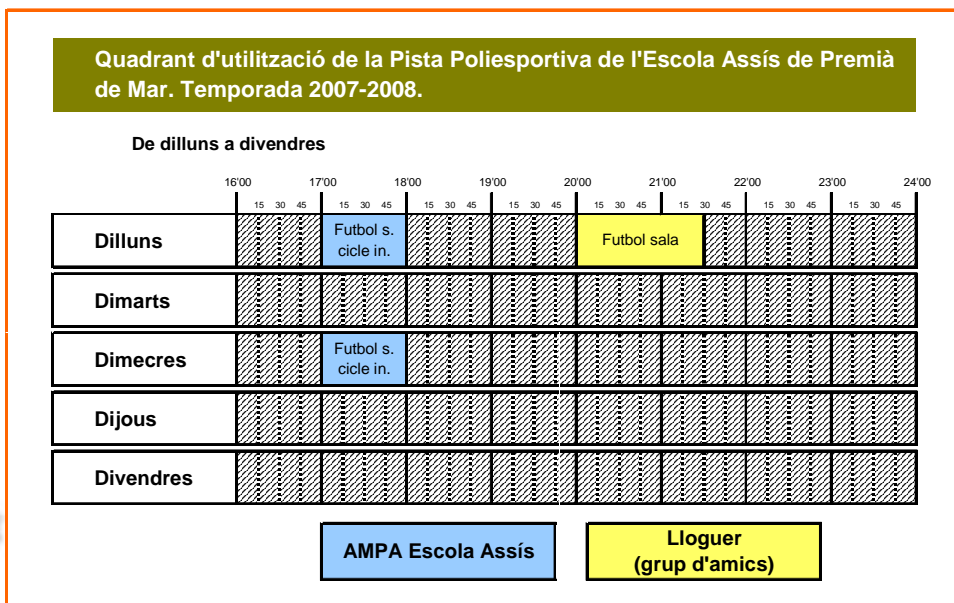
Quadrant d'utilització de la Pista Poliesportiva de l'Escola Assís de Premià de Mar. Temporada 2007-2008.

De dilluns a divendres

| | 16'00 15 30 45 | 17'00 15 30 45 | 18'00 15 30 45 | 19'00 15 30 45 | 20'00 15 30 45 | 21'00 15 30 45 | 22'00 15 30 45 | 23'00 15 30 45 | 24'00 |
|---|---|---|---|---|---|---|---|---|---|
| Dilluns | | Futbol s. cicle in. | | | Futbol sala | | | | |
| Dimarts | | | | | | | | | |
| Dimecres | | Futbol s. cicle in. | | | | | | | |
| Dijous | | | | | | | | | |
| Divendres | | | | | | | | | |

AMPA Escola Assís

Lloguer (grup d'amics)